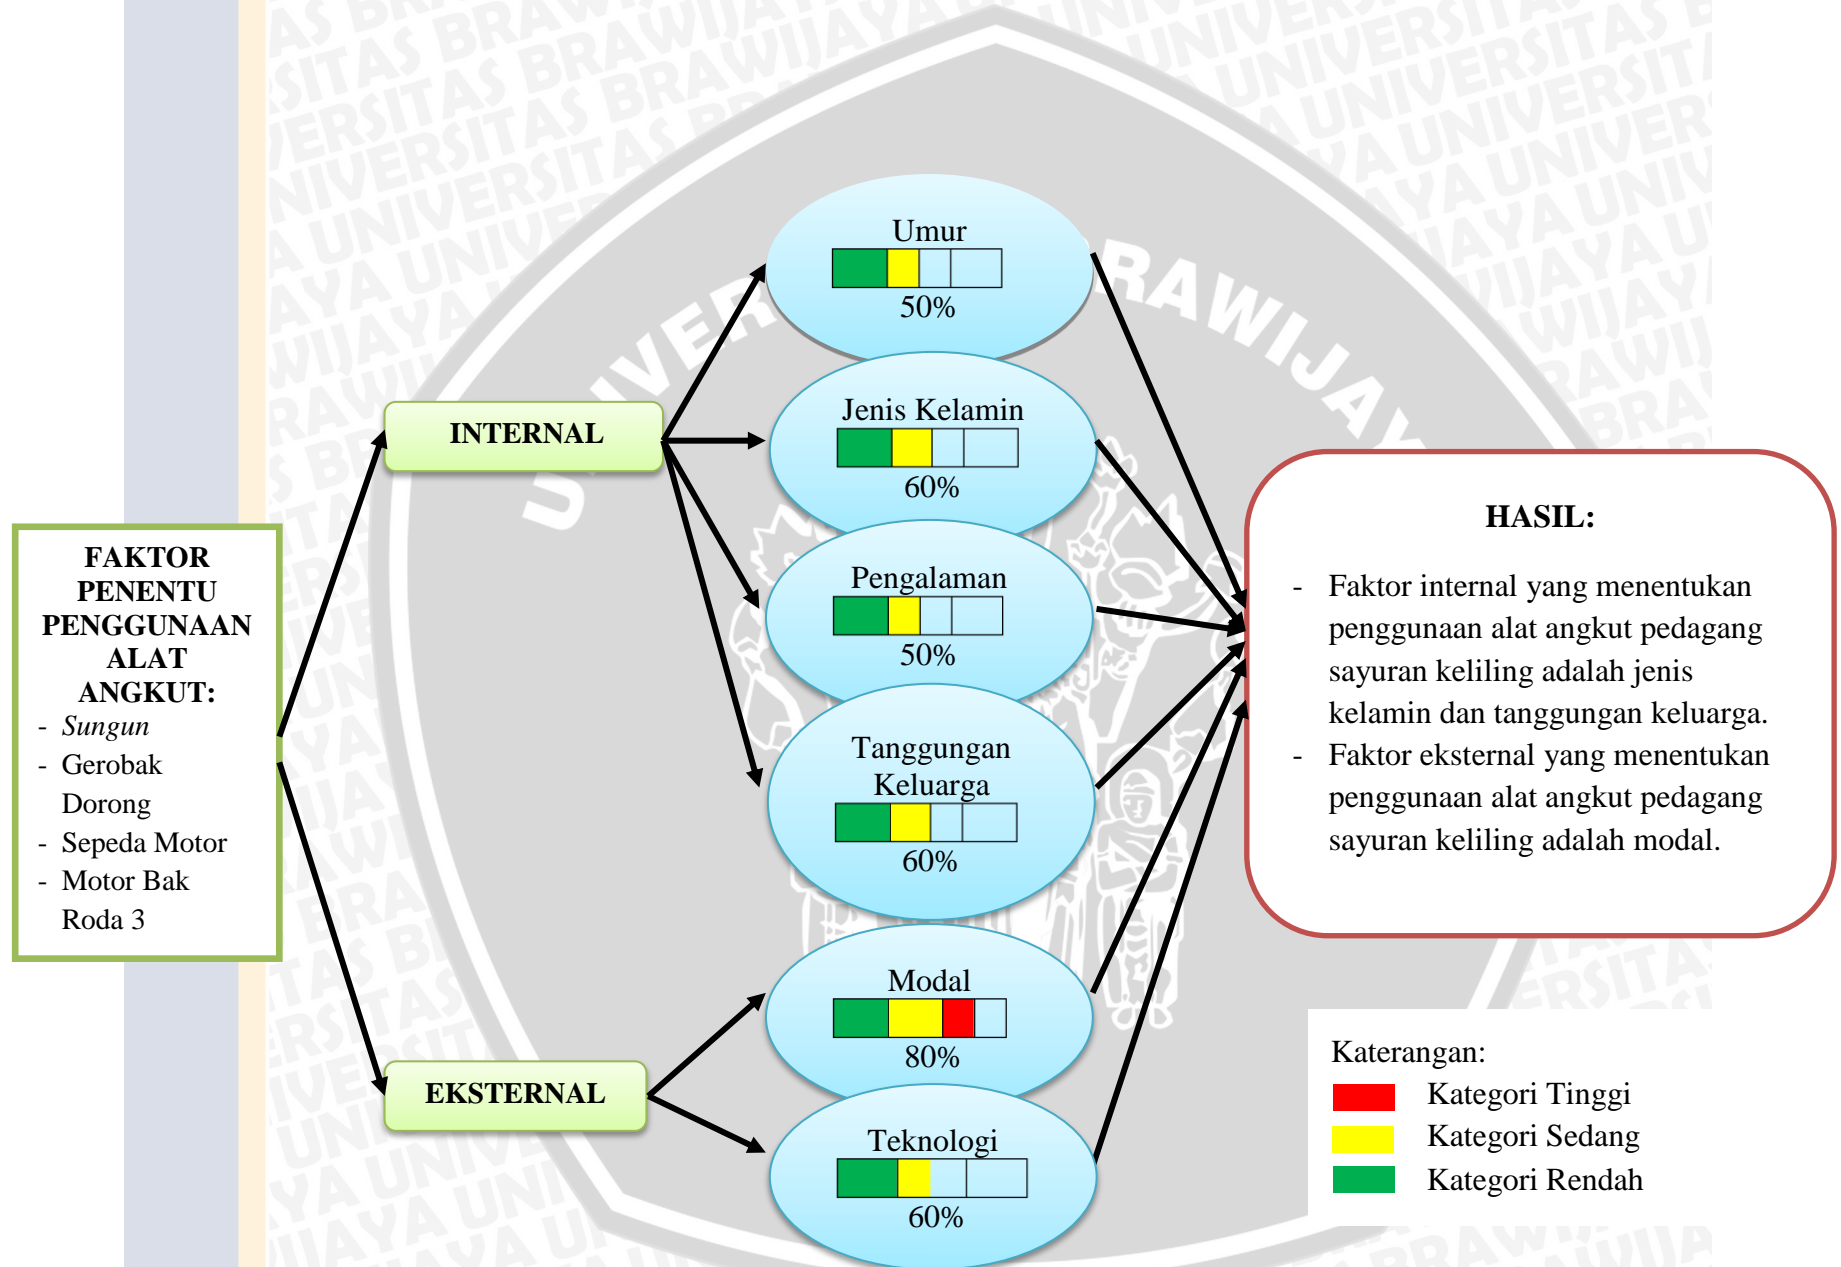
FAKTOR PENENTU PENGGUNAAN ALAT ANGKUT:
- *Sungun*
- Gerobak Dorong
- Sepeda Motor
- Motor Bak Roda 3

INTERNAL

EKSTERNAL

Umur
50%

Jenis Kelamin
60%

Pengalaman
50%

Tanggungan Keluarga
60%

Modal
80%

Teknologi
60%

HASIL:

- Faktor internal yang menentukan penggunaan alat angkut pedagang sayuran keliling adalah jenis kelamin dan tanggungan keluarga.
- Faktor eksternal yang menentukan penggunaan alat angkut pedagang sayuran keliling adalah modal.

Keterangan:
Kategori Tinggi
Kategori Sedang
Kategori Rendah

UNIVERSITAS BRAWIJAYA